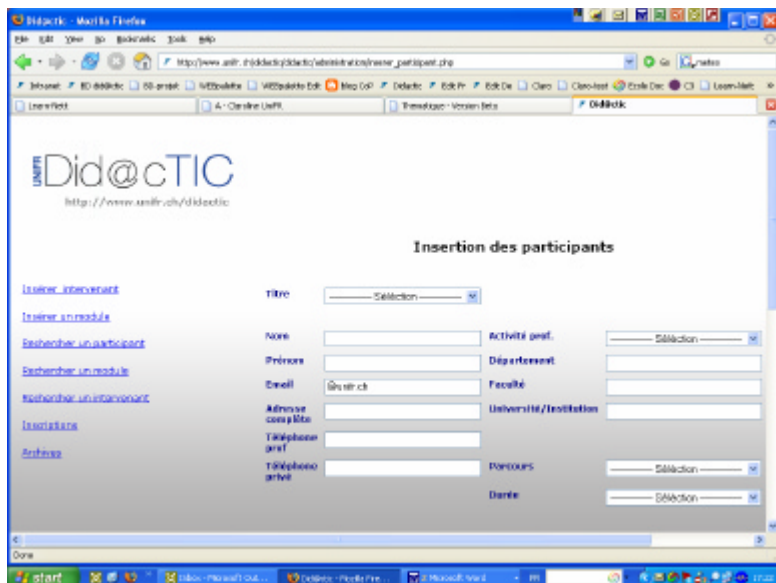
Didactic - Mozilla Firefox

File Edit View Go Bookmarks Tools Help

http://www.unifr.ch/didactic/didactic/administration/inserer_participant.php

Go

LearnNett | A - Claroline UniFR | Thematique - Version Beta | Didactic

UNIFR Did@cTIC
http://www.unifr.ch/didactic

Insertion des participants

Insérer intervenant
Insérer un module
Rechercher un participant
Rechercher un module
Rechercher un intervenant
Inscriptions
Archives

Titre ———— Sélection ————

Nom
Prénom
Email @unifr.ch
Adresse complète
Téléphone prof
Téléphone privé

Activité prof. ———— Sélection ————
Département
Faculté
Université/Institution

Parcours ———— Sélection ————
Durée ———— Sélection ————

Done

start | Inbox - Microsoft Out... | Didactic - Mozilla Fire... | 2 Microsoft Word